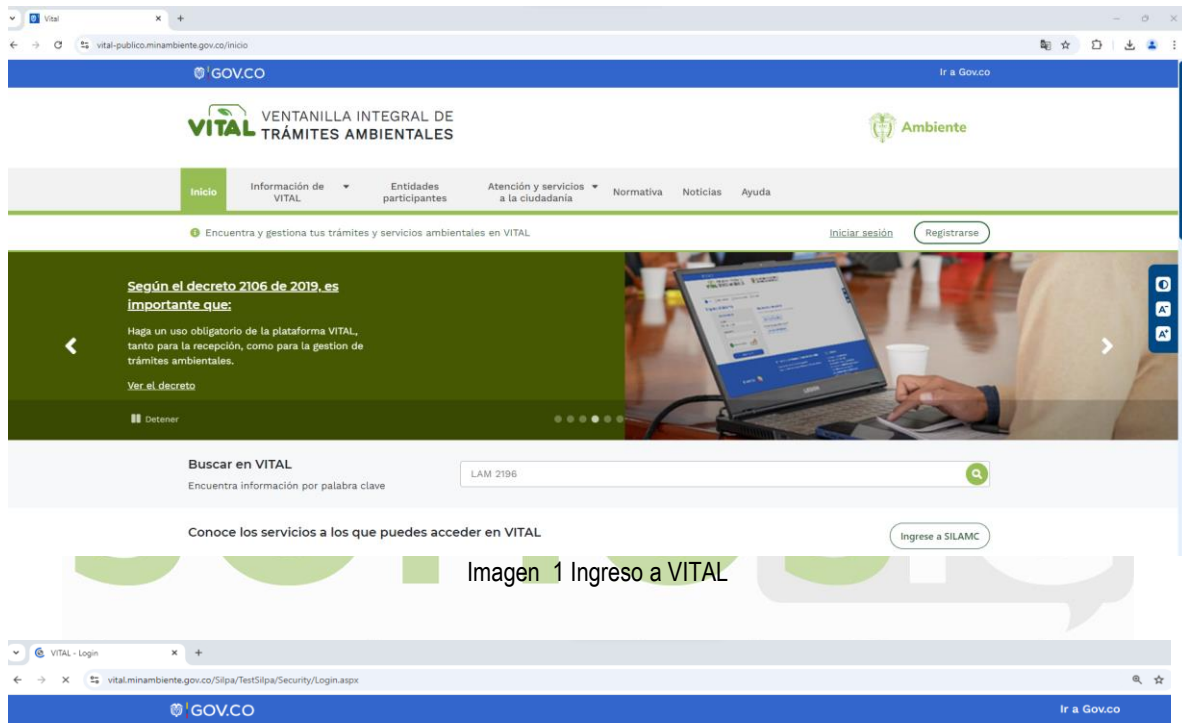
Vital
vital-publico.minambiente.gov.co/inicio
GOV.CO
Ir a Gov.co
VITAL VENTANILLA INTEGRAL DE TRÁMITES AMBIENTALES
Ambiente
Inicio
Información de VITAL
Entidades participantes
Atención y servicios a la ciudadanía
Normativa
Noticias
Ayuda
Encuentra y gestiona tus trámites y servicios ambientales en VITAL
Iniciar sesión
Registrarse
Según el decreto 2106 de 2019, es importante que:
Haga un uso obligatorio de la plataforma VITAL, tanto para la recepción, como para la gestion de trámites ambientales.
Ver el decreto
Detener
Buscar en VITAL
Encuentra información por palabra clave
LAM 2196
Conoce los servicios a los que puedes acceder en VITAL
Ingrese a SILAMC
Imagen 1 Ingreso a VITAL
VITAL - Login
vital.minambiente.gov.co/Silpa/TestSilpa/Security/Login.aspx
GOV.CO
Ir a Gov.co